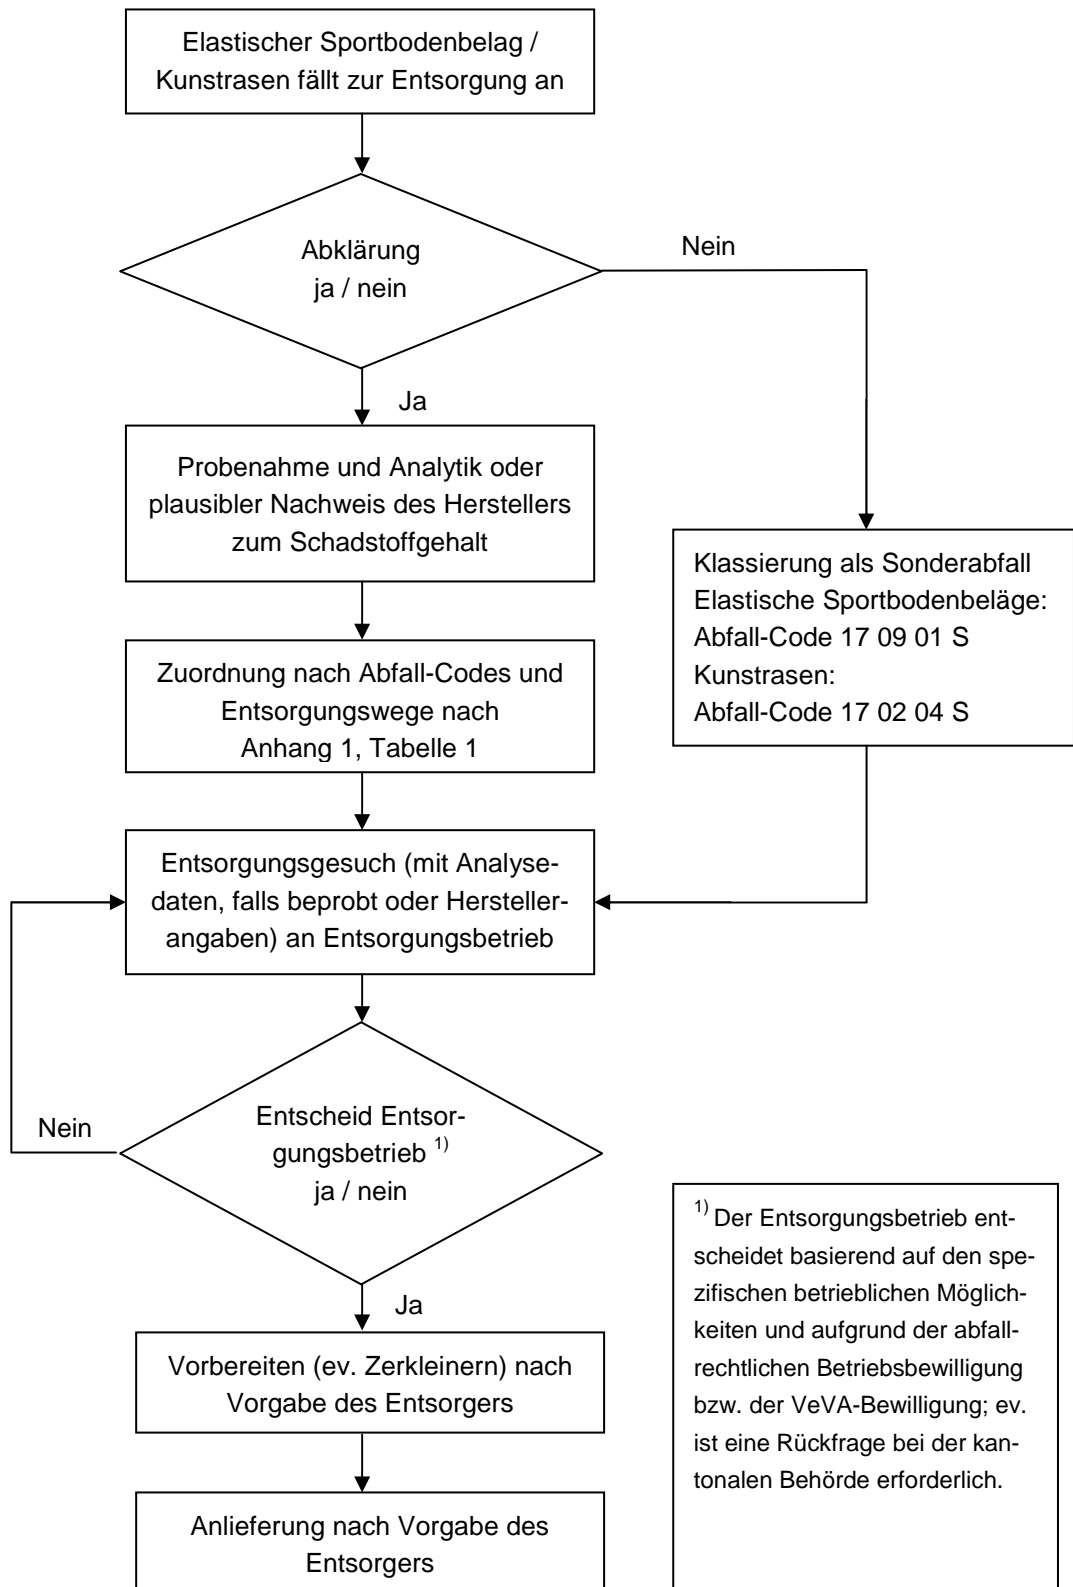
Elastischer Sportbodenbelag / Kunstrasen fällt zur Entsorgung an

Abklärung ja / nein

Nein

Ja

Probenahme und Analytik oder plausibler Nachweis des Herstellers zum Schadstoffgehalt

Klassierung als Sonderabfall
Elastische Sportbodenbeläge:
Abfall-Code 17 09 01 S
Kunstrasen:
Abfall-Code 17 02 04 S

Zuordnung nach Abfall-Codes und Entsorgungswege nach Anhang 1, Tabelle 1

Entsorgungsgesuch (mit Analysedaten, falls beprobt oder Herstellerangaben) an Entsorgungsbetrieb

Nein

Entscheid Entsorgungsbetrieb $^{1)}$ ja / nein

Ja

$^{1)}$ Der Entsorgungsbetrieb entscheidet basierend auf den spezifischen betrieblichen Möglichkeiten und aufgrund der abfallrechtlichen Betriebsbewilligung bzw. der VeVA-Bewilligung; ev. ist eine Rückfrage bei der kantonalen Behörde erforderlich.

Vorbereiten (ev. Zerkleinern) nach Vorgabe des Entsorgers

Anlieferung nach Vorgabe des Entsorgers